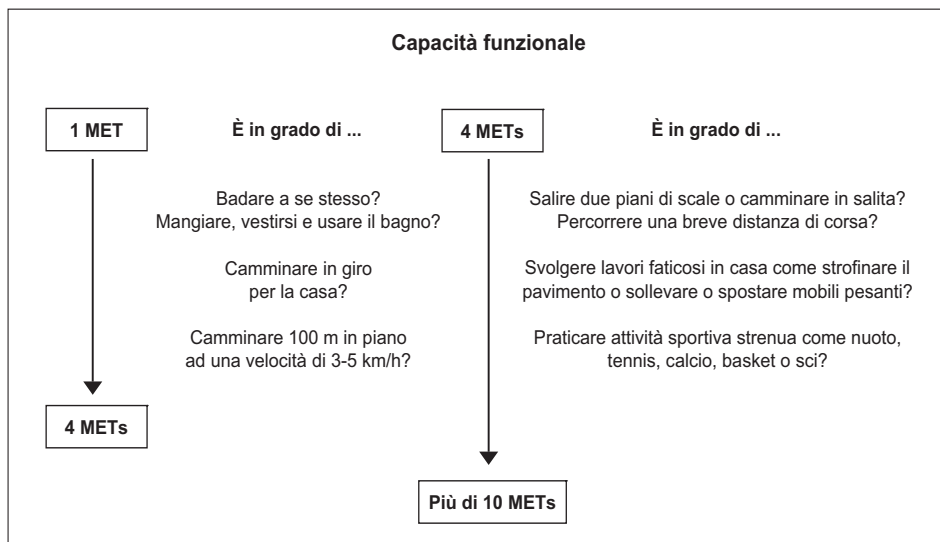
Capacità funzionale

1 MET

È in grado di ...

Badare a se stesso?
Mangiare, vestirsi e usare il bagno?

Camminare in giro
per la casa?

Camminare 100 m in piano
ad una velocità di 3-5 km/h?

4 METs

4 METs

È in grado di ...

Salire due piani di scale o camminare in salita?
Percorrere una breve distanza di corsa?

Svolgere lavori faticosi in casa come strofinare il pavimento o sollevare o spostare mobili pesanti?

Praticare attività sportiva strenua come nuoto, tennis, calcio, basket o sci?

Più di 10 METs